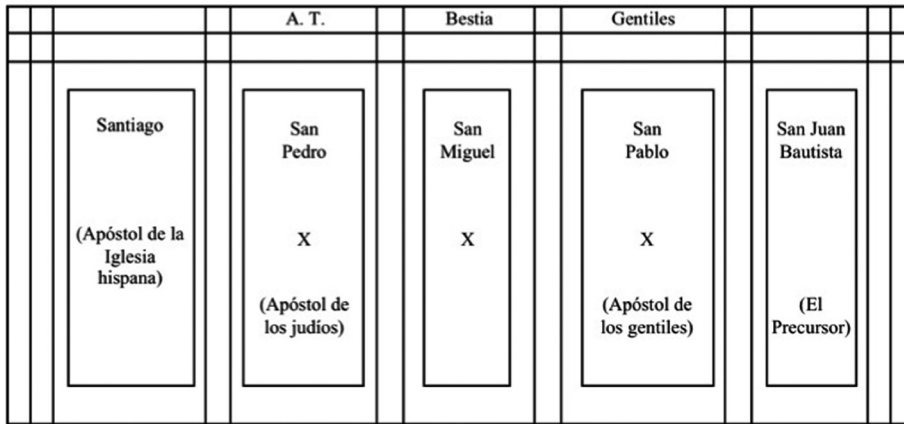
| | | | A. T. | | Bestia | | Gentiles | | | |
|---|---|---|---|---|---|---|---|---|---|---|
| | | | | | | | | | | |
| | | Santiago (Apóstol de la Iglesia hispana) | | San Pedro X (Apóstol de los judíos) | | San Miguel X | | San Pablo X (Apóstol de los gentiles) | | San Juan Bautista (El Precursor) |